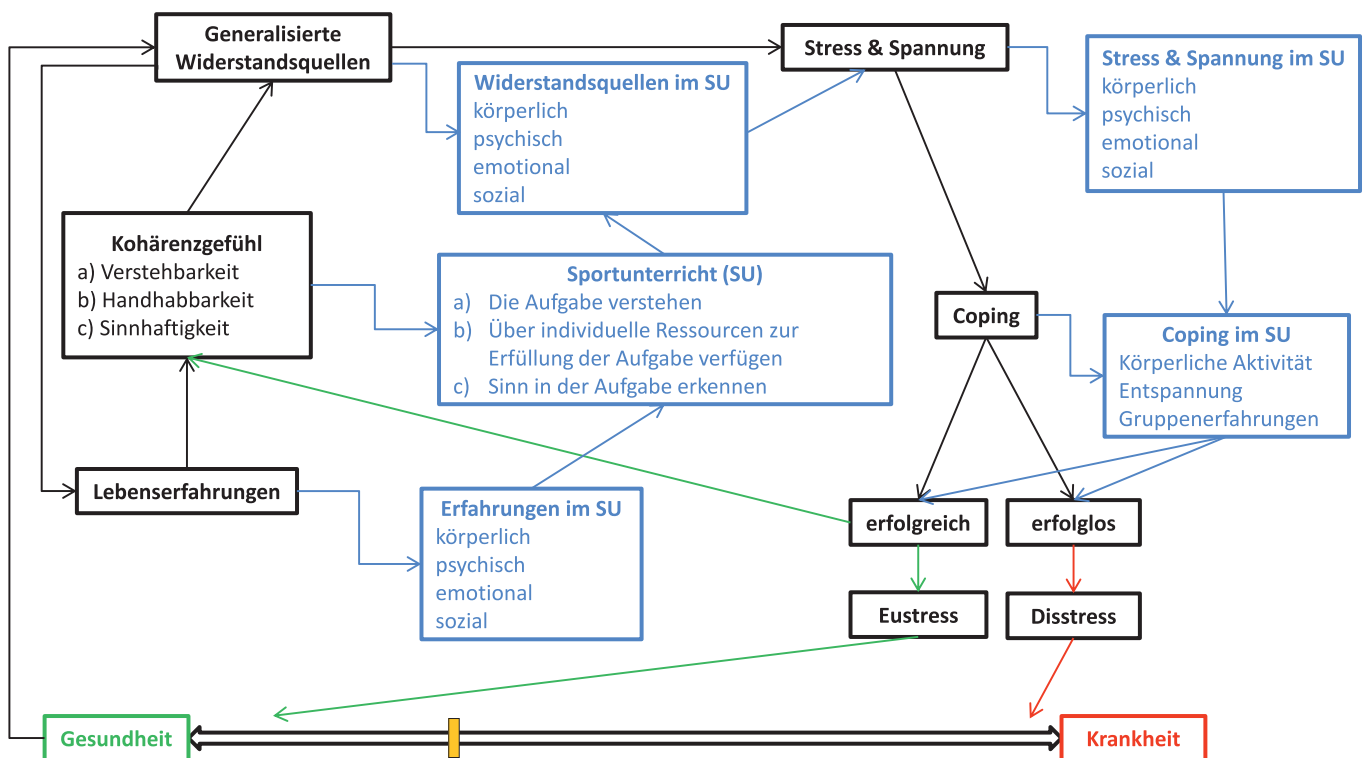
Generalisierte Widerstandsquellen

Stress & Spannung

Stress & Spannung im SU
körperlich
psychisch
emotional
sozial

Widerstandsquellen im SU
körperlich
psychisch
emotional
sozial

Kohärenzgefühl
a) Verstehbarkeit
b) Handhabbarkeit
c) Sinnhaftigkeit

Sportunterricht (SU)
a) Die Aufgabe verstehen
b) Über individuelle Ressourcen zur Erfüllung der Aufgabe verfügen
c) Sinn in der Aufgabe erkennen

Coping

Coping im SU
Körperliche Aktivität
Entspannung
Gruppenerfahrungen

Lebenserfahrungen

Erfahrungen im SU
körperlich
psychisch
emotional
sozial

erfolgreich

erfolglos

Eustress

Disstress

Gesundheit

Krankheit